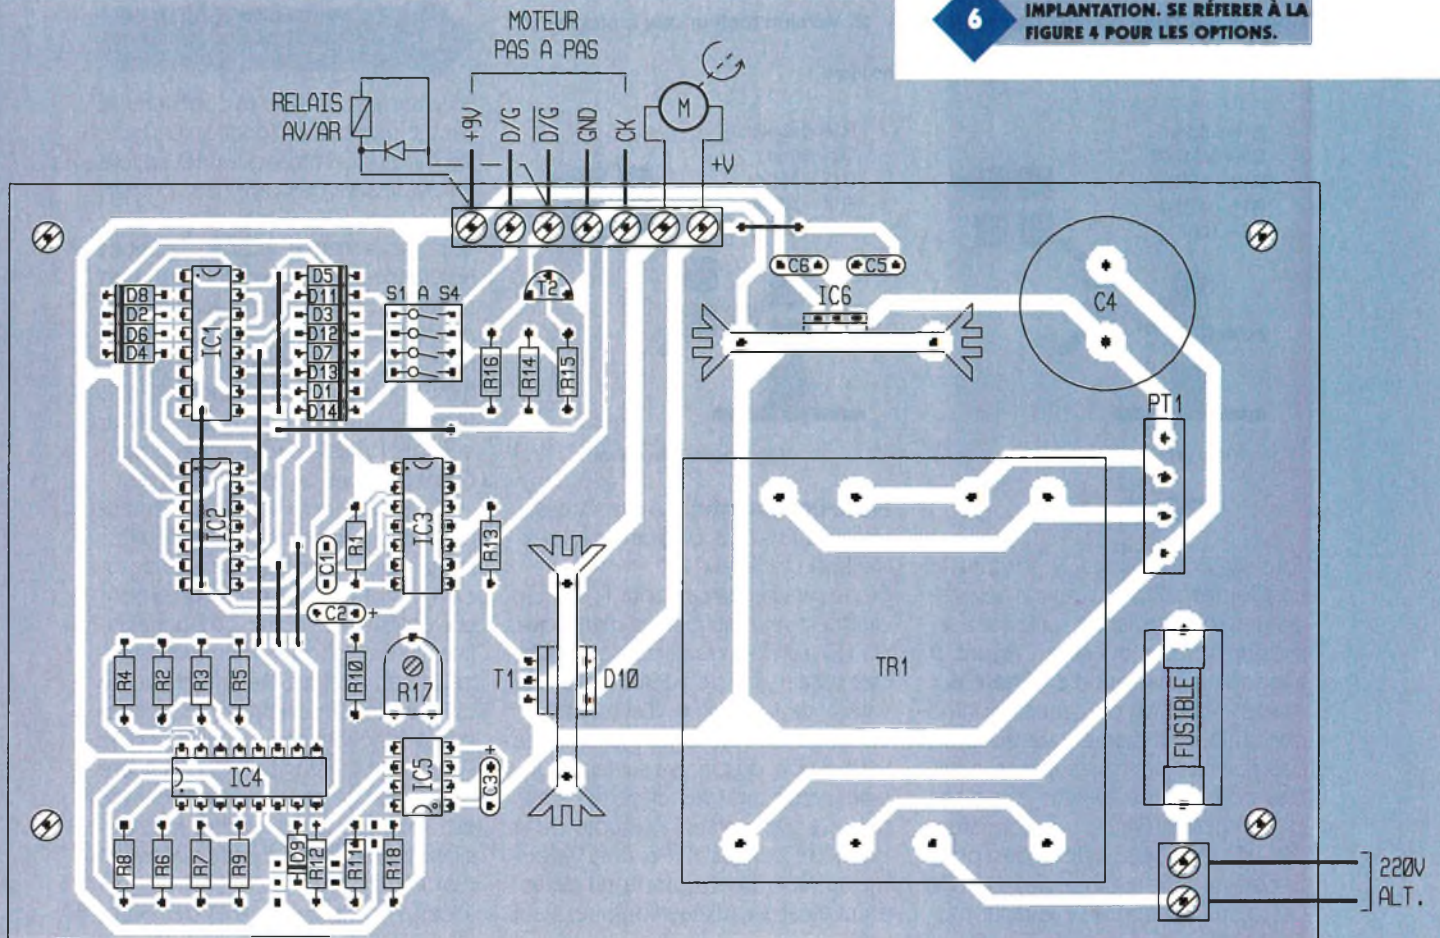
6 IMPLANTATION. SE RÉFERER À LA FIGURE 4 POUR LES OPTIONS.

MOTEUR PAS A PAS

RELAIS AV/AR

+9V D/G $\overline{D/G}$ GND CK

M

+V

D8 D2 D6 D4

IC1

D5 D11 D3 D12 D7 D13 D1 D14

S1 A S4

T2

C6 C5

IC6

C4

R16 R14 R15

PT1

IC2

IC3

R1

C1

R13

C2 +

TR1

R4 R2 R3 R5

R10

R17

T1

D10

FUSIBLE

IC4

IC5

C3 +

R8 R6 R7 R9 D9 R12 R11 R18

220V ALT.